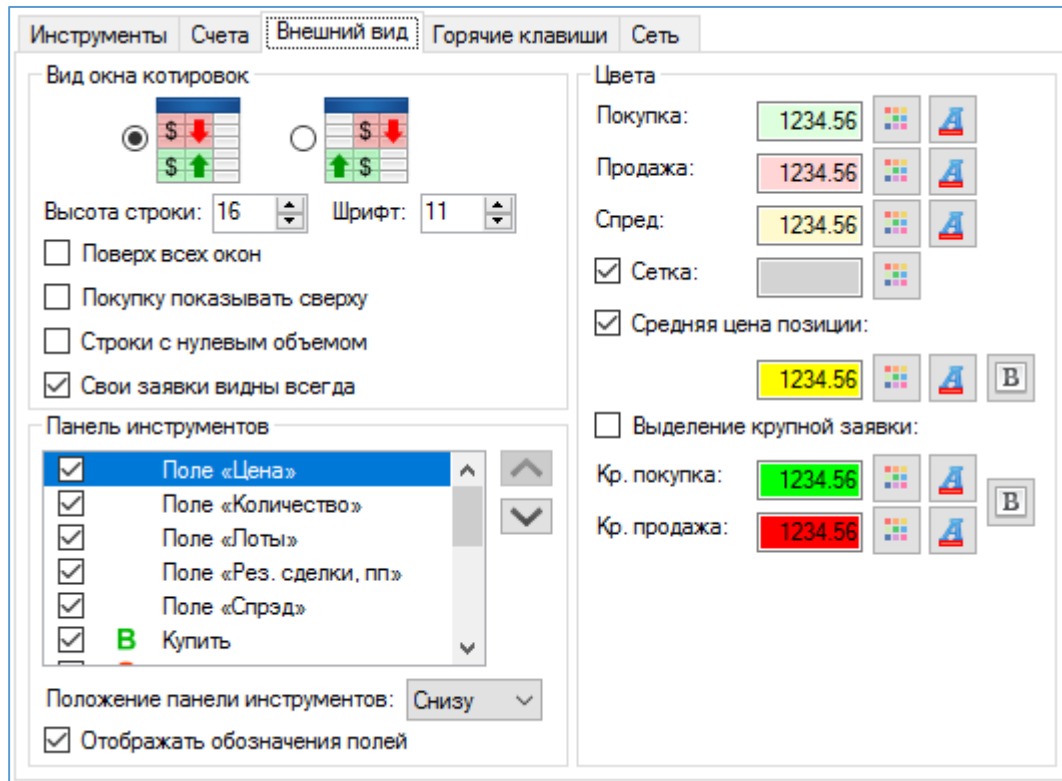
Инструменты Счета Внешний вид Горячие клавиши Сеть

Вид окна котировок

$ $
$ $

Высота строки: 16 Шрифт: 11

Поверх всех окон

Покупку показывать сверху

Строки с нулевым объемом

Свои заявки видны всегда

Панель инструментов

Поле «Цена»
Поле «Количество»
Поле «Лоты»
Поле «Рез. сделки, пп»
Поле «Спрэд»
B Купить

Положение панели инструментов: Снизу

Отображать обозначения полей

Цвета

Покупка: 1234.56

Продажа: 1234.56

Спред: 1234.56

Сетка:

Средняя цена позиции:

1234.56 B

Выделение крупной заявки:

Кр. покупка: 1234.56

Кр. продажа: 1234.56

B